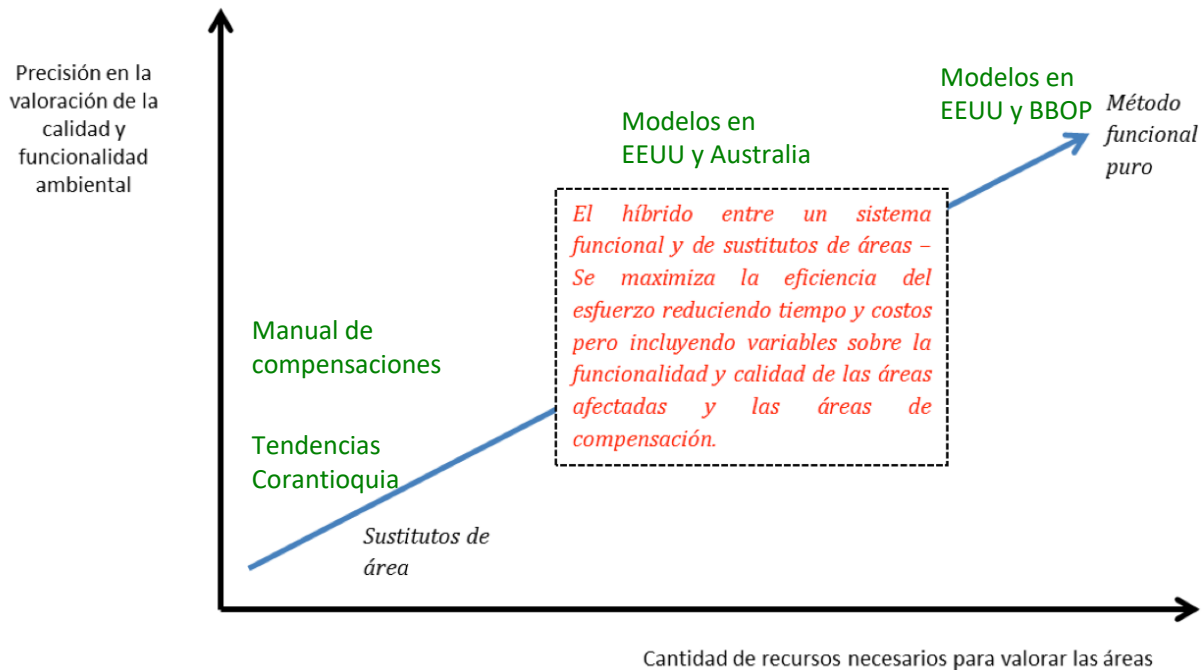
Precisión en la valoración de la calidad y funcionalidad ambiental

Modelos en EEUU y BBOP

Método funcional puro

Modelos en EEUU y Australia

El híbrido entre un sistema funcional y de sustitutos de áreas – Se maximiza la eficiencia del esfuerzo reduciendo tiempo y costos pero incluyendo variables sobre la funcionalidad y calidad de las áreas afectadas y las áreas de compensación.

Manual de compensaciones

Tendencias Corantioquia

Sustitutos de área

Cantidad de recursos necesarios para valorar las áreas